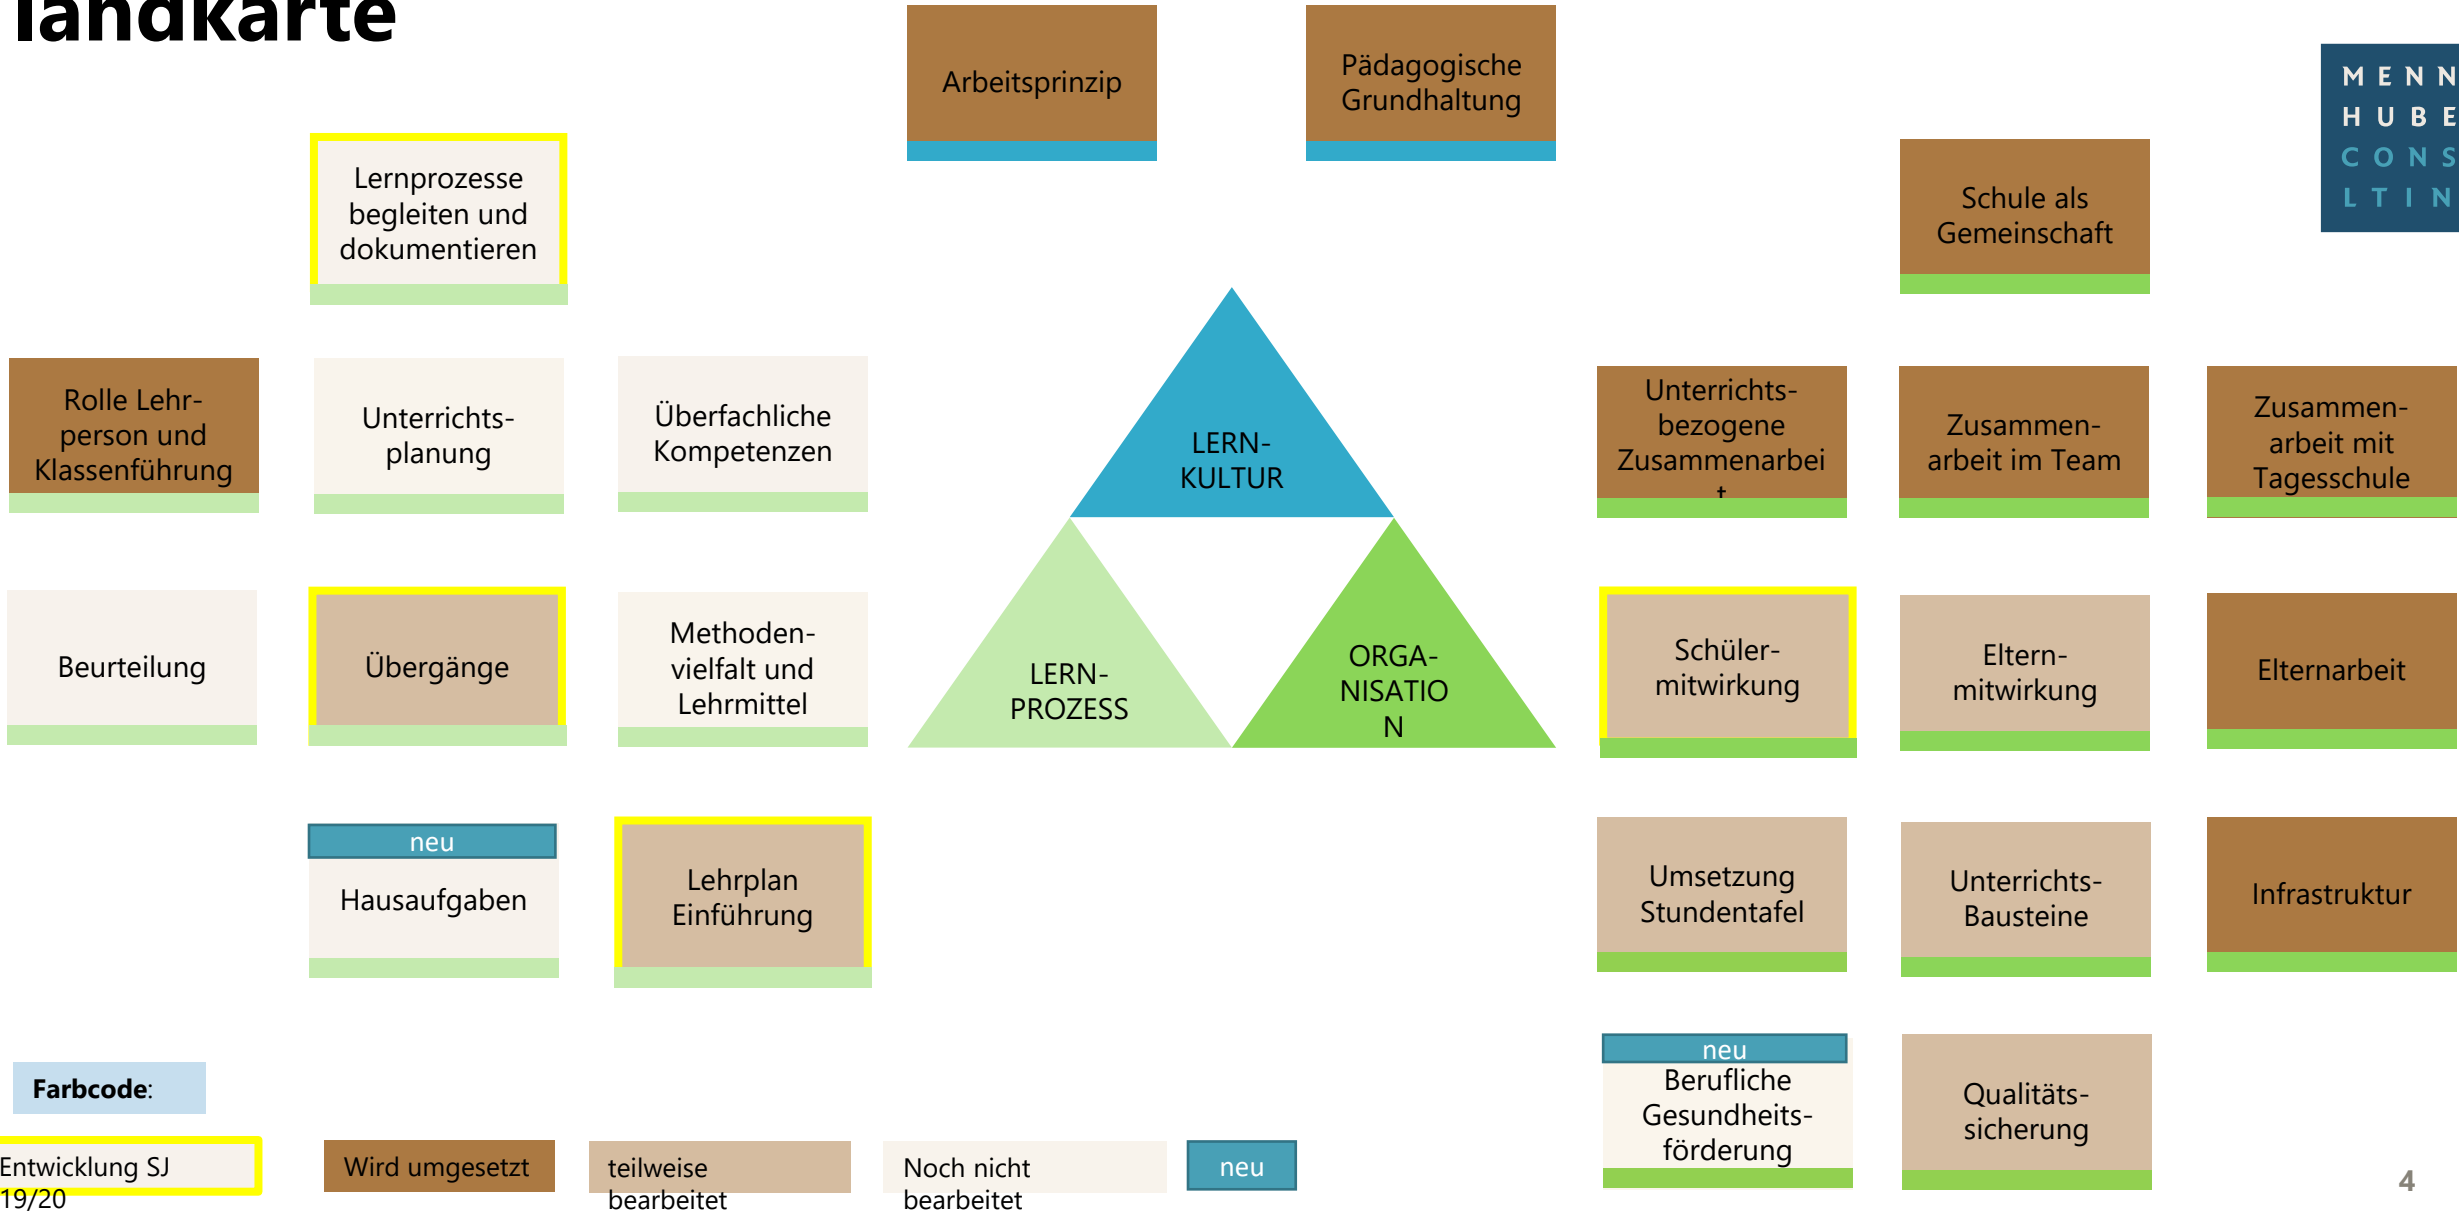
landkarte

Arbeitsprinzip

Pädagogische Grundhaltung

M E N N
H U B E
C O N S
L T I N

Lernprozesse begleiten und dokumentieren

Schule als Gemeinschaft

Rolle Lehrperson und Klassenführung

Unterrichtsplanung

Überfachliche Kompetenzen

LERN-KULTUR

LERN-PROZESS

ORGA-NISATIO N

Unterrichtsbezogene Zusammenarbei t

Zusammenarbeit im Team

Zusammenarbeit mit Tagesschule

Beurteilung

Übergänge

Methodenvielfalt und Lehrmittel

Schülermitwirkung

Elternmitwirkung

Elternarbeit

neu
Hausaufgaben

Lehrplan Einführung

Umsetzung Stundentafel

Unterrichts-Bausteine

Infrastruktur

neu
Berufliche Gesundheitsförderung

Qualitätssicherung

Farbcode:

Entwicklung SJ 19/20

Wird umgesetzt

teilweise bearbeitet

Noch nicht bearbeitet

neu

4